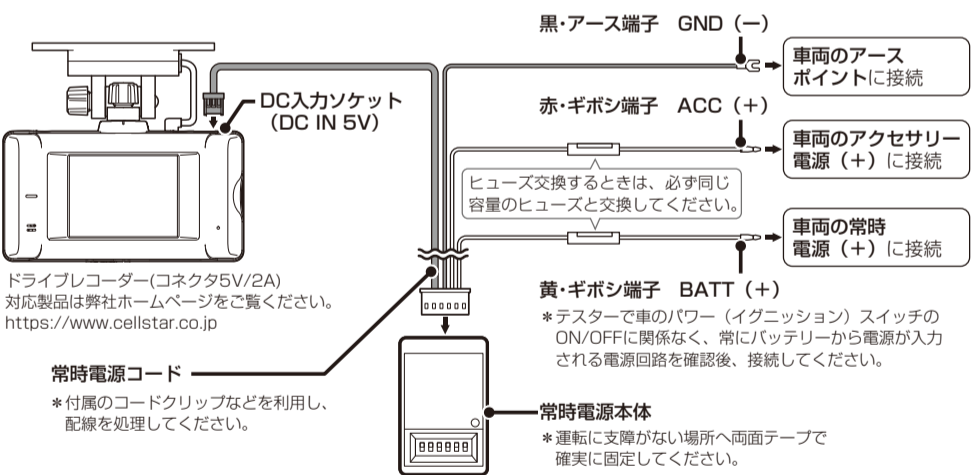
黒・アース端子　GND（－）

車両のアース
ポイントに接続

DC入力ソケット
（DC IN 5V）

赤・ギボシ端子　ACC（＋）

車両のアクセサリー
電源（＋）に接続

ヒューズ交換するときは、必ず同じ
容量のヒューズと交換してください。

車両の常時
電源（＋）に接続

ドライブレコーダー(コネクタ5V/2A)
対応製品は弊社ホームページをご覧ください。
https://www.cellstar.co.jp

黄・ギボシ端子　BATT（＋）

＊テスターで車のパワー（イグニッション）スイッチのON/OFFに関係なく、常にバッテリーから電源が入力される電源回路を確認後、接続してください。

常時電源コード

＊付属のコードクリップなどを利用し、配線を処理してください。

常時電源本体

＊運転に支障がない場所へ両面テープで確実に固定してください。